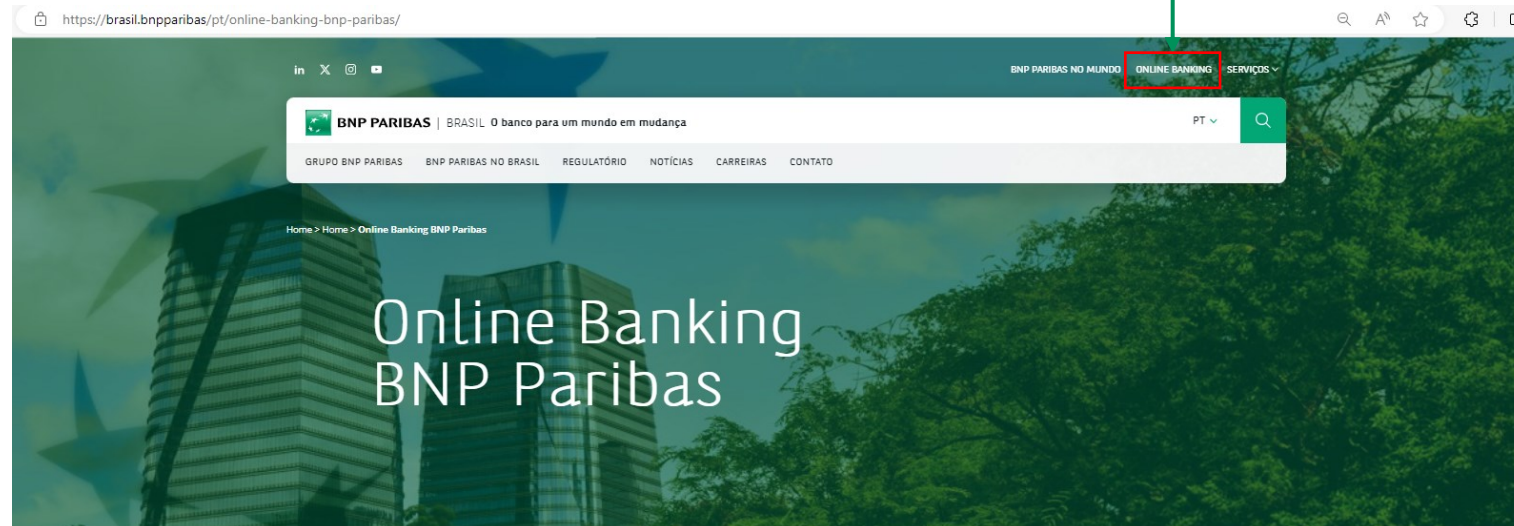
https://brasil.bnpparibas/pt/online-banking-bnp-paribas/

BNP PARIBAS NO MUNDO ONLINE BANKING SERVIÇOS

BNP PARIBAS | BRASIL O banco para um mundo em mudança

PT

GRUPO BNP PARIBAS BNP PARIBAS NO BRASIL REGULATÓRIO NOTÍCIAS CARREIRAS CONTATO

Home > Home > Online Banking BNP Paribas

Online Banking BNP Paribas